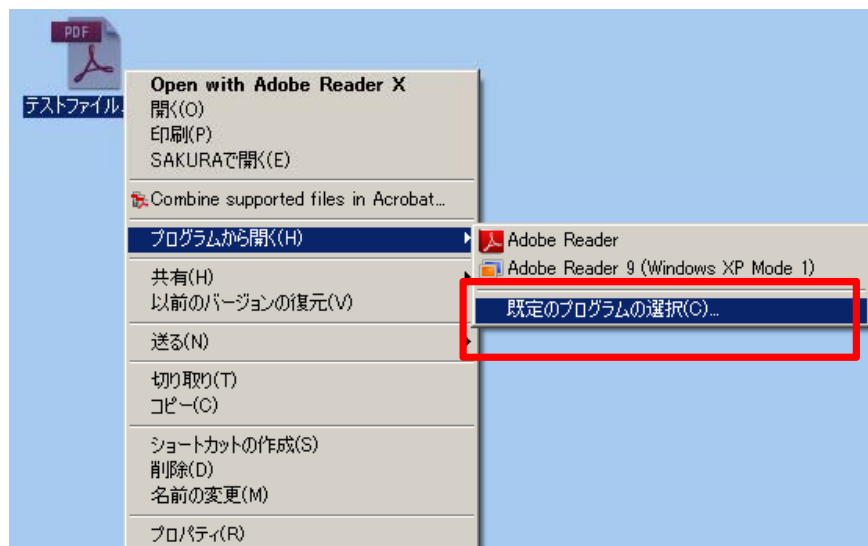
PDF
テストファイル

Open with Adobe Reader X
開く(O)
印刷(P)
SAKURAで開く(E)

Combine supported files in Acrobat...

プログラムから開く(H)

共有(H)
以前のバージョンの復元(V)

送る(N)

切り取り(T)
コピー(C)

ショートカットの作成(S)
削除(D)
名前の変更(M)

プロパティ(R)

Adobe Reader
Adobe Reader 9 (Windows XP Mode 1)

既定のプログラムの選択(C)...